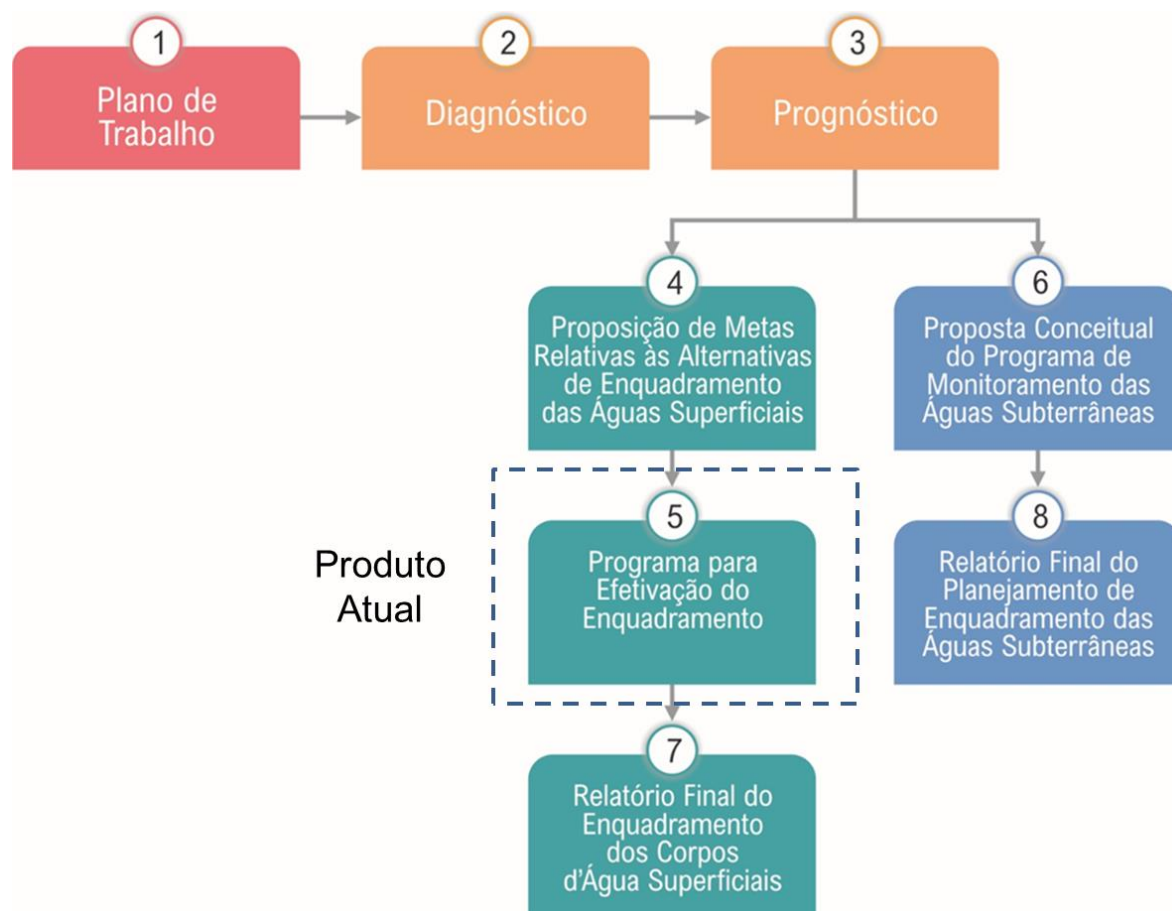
1
Plano de Trabalho

2
Diagnóstico

3
Prognóstico

4
Proposição de Metas Relativas às Alternativas de Enquadramento das Águas Superficiais

6
Proposta Conceitual do Programa de Monitoramento das Águas Subterrâneas

Produto Atual

5
Programa para Efetivação do Enquadramento

8
Relatório Final do Planejamento de Enquadramento das Águas Subterrâneas

7
Relatório Final do Enquadramento dos Corpos d'Água Superficiais